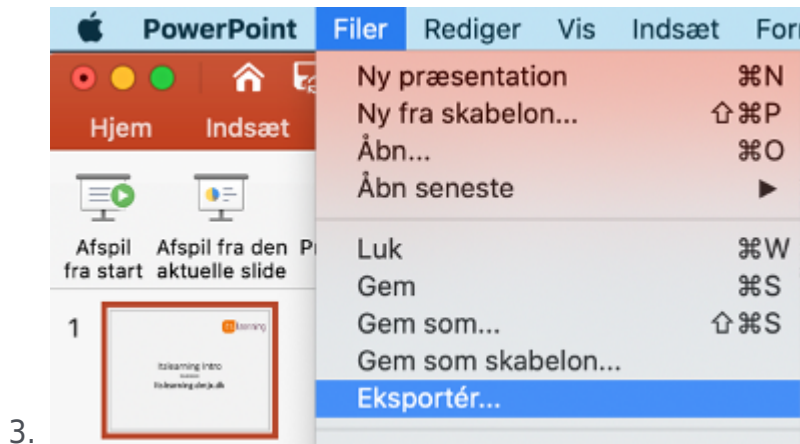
PowerPoint Filer Rediger Vis Indsæt For

Hjem Indsæt

Afspil fra start

Afspil fra den aktuelle slide

P

1

itslearning

Itslearning intro

Itslearning.ucn.dk

Ny præsentation ⌘N
Ny fra skabelon... ⇧⌘P
Åbn... ⌘O
Åbn seneste ▶
Luk ⌘W
Gem ⌘S
Gem som... ⇧⌘S
Gem som skabelon...
Eksportér...

3.